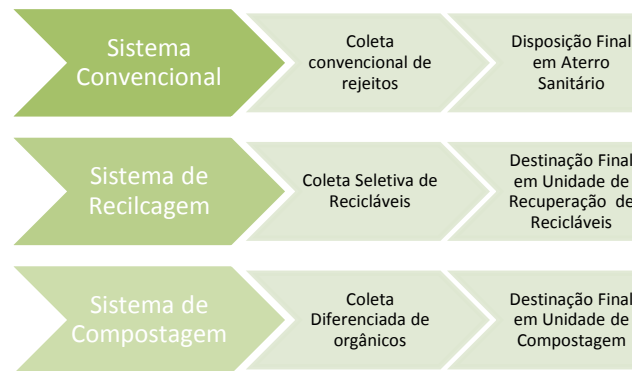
Sistema Convencional

Coleta convencional de rejeitos

Disposição Final em Aterro Sanitário

Sistema de Recilcagem

Coleta Seletiva de Recicláveis

Destinação Final em Unidade de Recuperação de Recicláveis

Sistema de Compostagem

Coleta Diferenciada de orgânicos

Destinação Final em Unidade de Compostagem